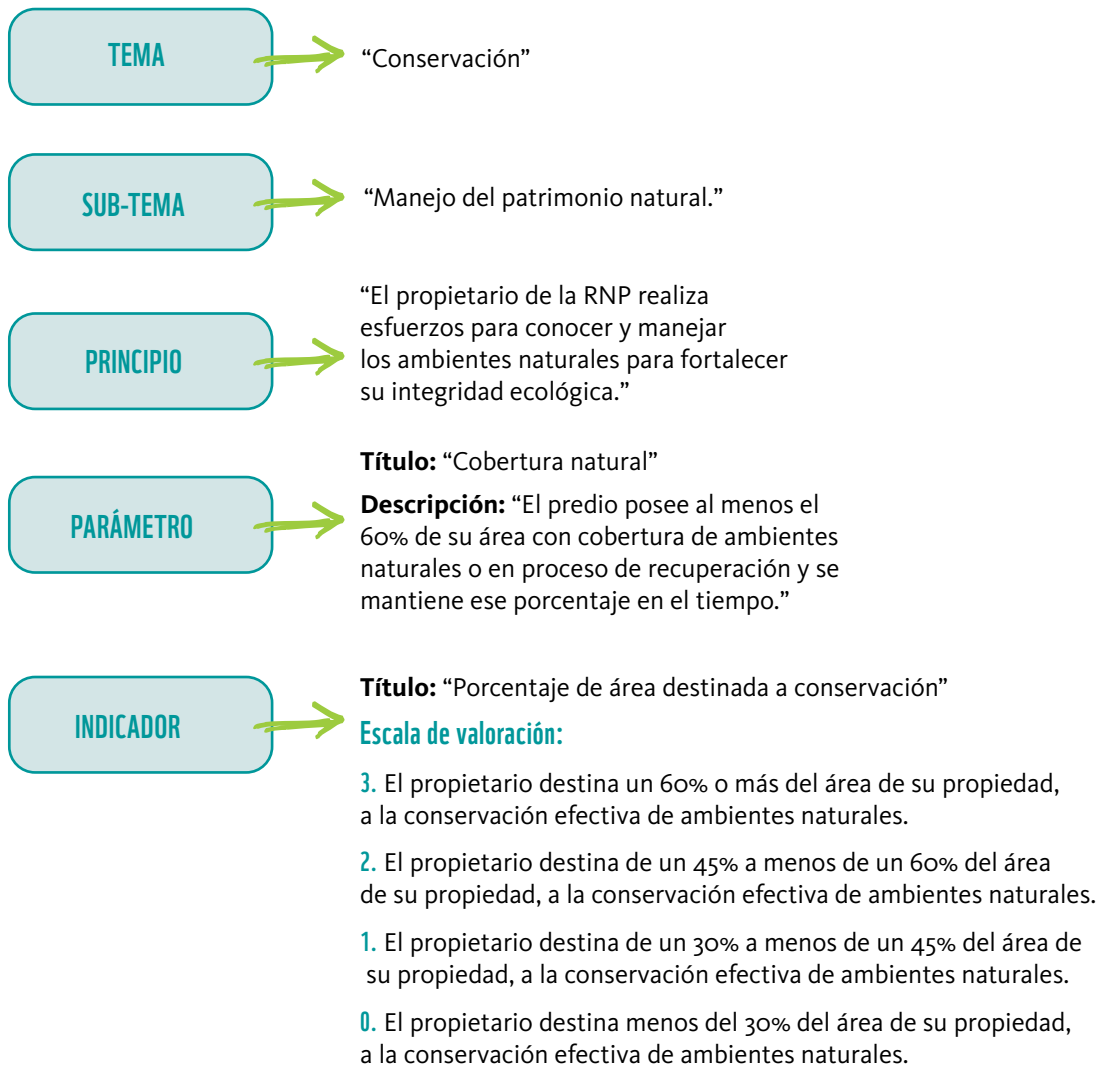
TEMA

"Conservación"

SUB-TEMA

"Manejo del patrimonio natural."

PRINCIPIO

"El propietario de la RNP realiza esfuerzos para conocer y manejar los ambientes naturales para fortalecer su integridad ecológica."

PARÁMETRO

**Título:** "Cobertura natural"

**Descripción:** "El predio posee al menos el 60% de su área con cobertura de ambientes naturales o en proceso de recuperación y se mantiene ese porcentaje en el tiempo."

INDICADOR

**Título:** "Porcentaje de área destinada a conservación"

Escala de valoración:

3. El propietario destina un 60% o más del área de su propiedad, a la conservación efectiva de ambientes naturales.

2. El propietario destina de un 45% a menos de un 60% del área de su propiedad, a la conservación efectiva de ambientes naturales.

1. El propietario destina de un 30% a menos de un 45% del área de su propiedad, a la conservación efectiva de ambientes naturales.

0. El propietario destina menos del 30% del área de su propiedad, a la conservación efectiva de ambientes naturales.